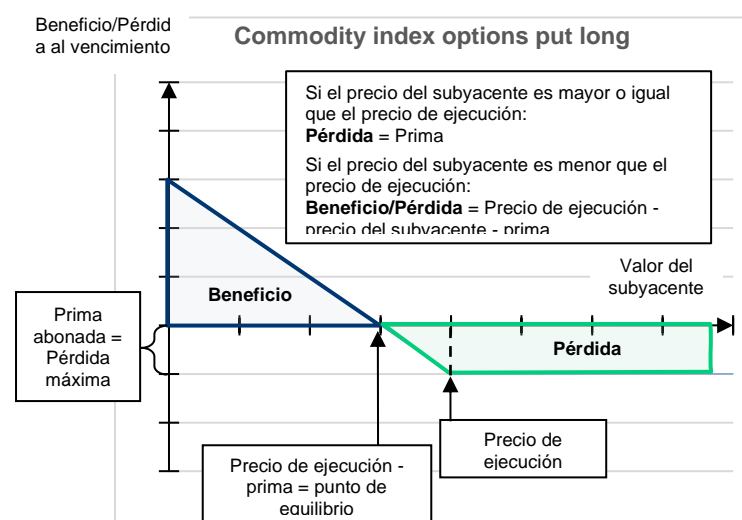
Beneficio/Pérdida al vencimiento

Commodity index options put long

Si el precio del subyacente es mayor o igual que el precio de ejecución:
**Pérdida** = Prima

Si el precio del subyacente es menor que el precio de ejecución:
**Beneficio/Pérdida** = Precio de ejecución - precio del subyacente - prima

Valor del subyacente

Beneficio

Prima abonada = Pérdida máxima

Pérdida

Precio de ejecución

Precio de ejecución - prima = punto de equilibrio